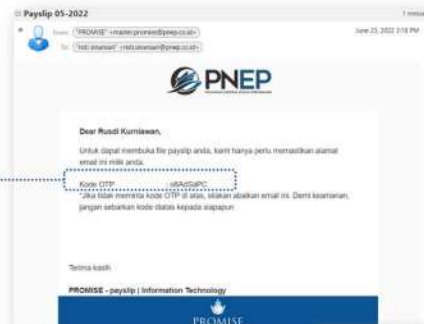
Payslip 05-2022

From: "PROMISE" <mailer.promise@pnep.co.id>
To: "rudi.kurniawan" <rudi.kurniawan@pnep.co.id>

June 23, 2022 2:16 PM

PNEP

Dear Rusdi Kurniawan,

Untuk dapat membuka file payslip anda, kami hanya perlu memastikan alamat email ini milik anda.

Kode OTP : d6AdSdPC

*Jika tidak meminta kode OTP di atas, silakan abaikan email ini. Demi keamanan, jangan sebarkan kode diatas kepada siapapun

Terima kasih

PROMISE - payslip | Information Technology

PROMISE